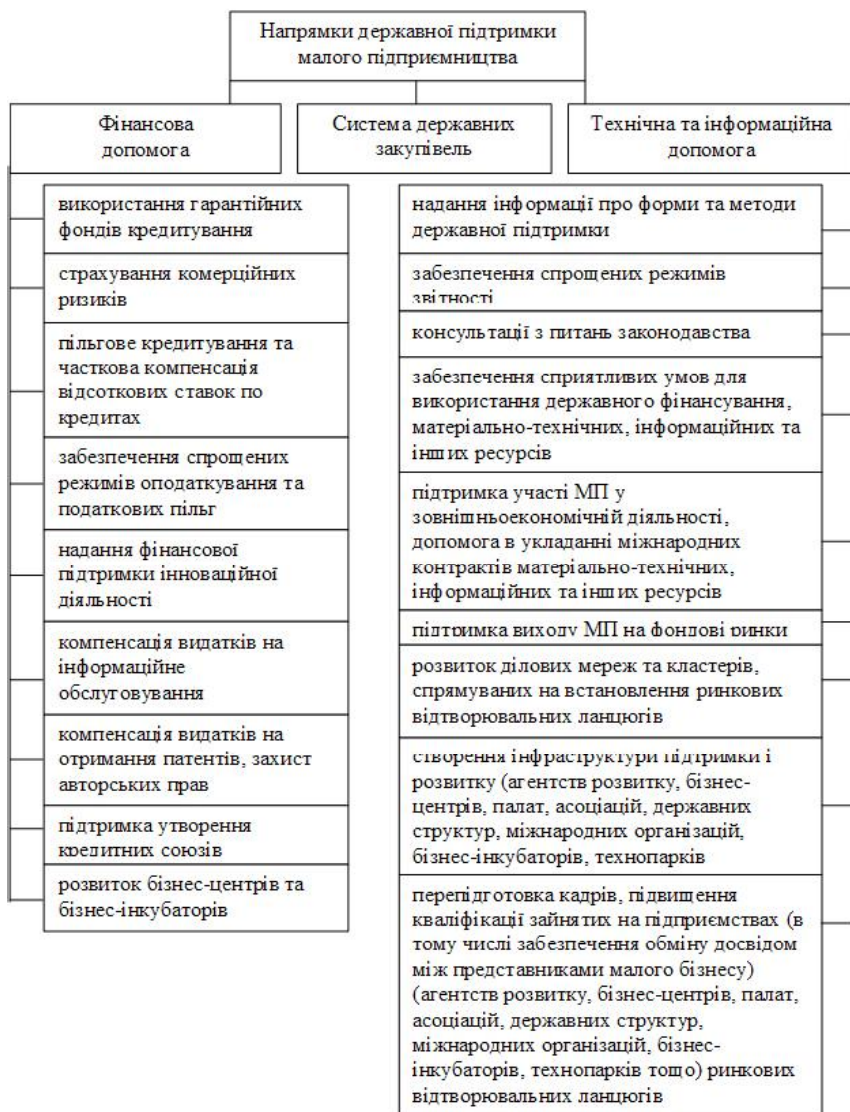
Напрямки державної підтримки малого підприємництва

Фінансова допомога

Система державних закупівель

Технічна та інформаційна допомога

використання гарантійних фондів кредитування

страхування комерційних ризиків

пільгове кредитування та часткова компенсація відсоткових ставок по кредитах

забезпечення спрощених режимів оподаткування та податкових пільг

надання фінансової підтримки інноваційної діяльності

компенсація видатків на інформаційне обслуговування

компенсація видатків на отримання патентів, захист авторських прав

підтримка утворення кредитних союзів

розвиток бізнес-центрів та бізнес-інкубаторів

надання інформації про форми та методи державної підтримки

забезпечення спрощених режимів звітності

консультації з питань законодавства

забезпечення сприятливих умов для використання державного фінансування, матеріально-технічних, інформаційних та інших ресурсів

підтримка участі МП у зовнішньоекономічній діяльності, допомога в укладанні міжнародних контрактів матеріально-технічних, інформаційних та інших ресурсів

підтримка виходу МП на фондові ринки

розвиток ділових мереж та кластерів, спрямуваних на встановлення ринкових відтворювальних ланцюгів

створення інфраструктури підтримки і розвитку (агентств розвитку, бізнес-центрів, палат, асоціацій, державних структур, міжнародних організацій, бізнес-інкубаторів, технопарків

перепідготовка кадрів, підвищення кваліфікації зайнятих на підприємствах (в тому числі забезпечення обміну досвідом між представниками малого бізнесу) (агентств розвитку, бізнес-центрів, палат, асоціацій, державних структур, міжнародних організацій, бізнес-інкубаторів, технопарків тощо) ринкових відтворювальних ланцюгів